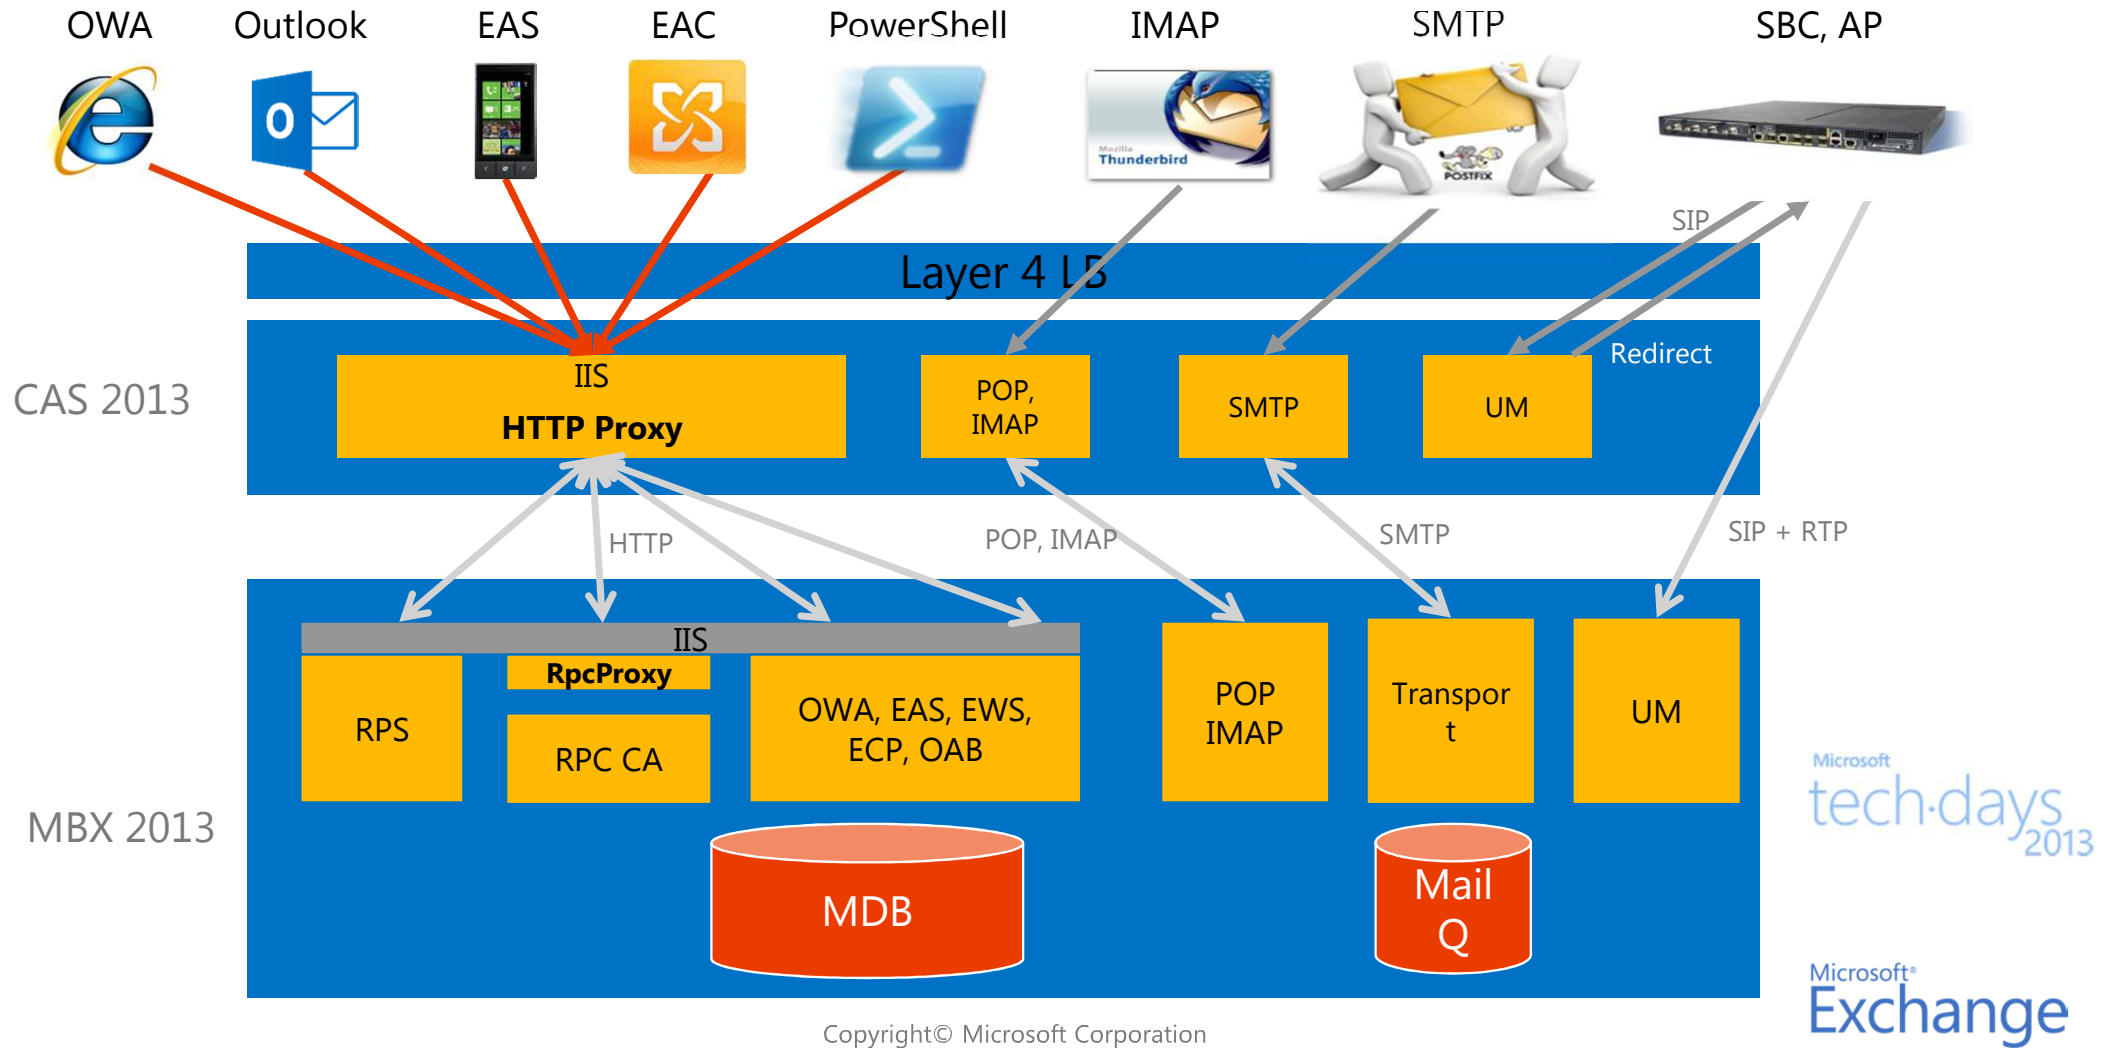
OWA Outlook EAS EAC PowerShell IMAP SMTP SBC, AP

Mozilla Thunderbird

POSTFIX

SIP

Layer 4 LB

CAS 2013

IIS
HTTP Proxy

POP, IMAP

SMTP

UM

Redirect

HTTP

POP, IMAP

SMTP

SIP + RTP

IIS

RpcProxy

RPS

RPC CA

OWA, EAS, EWS, ECP, OAB

POP IMAP

Transpor t

UM

MBX 2013

MDB

Mail Q

Microsoft tech·days 2013

Microsoft Exchange

Copyright© Microsoft Corporation